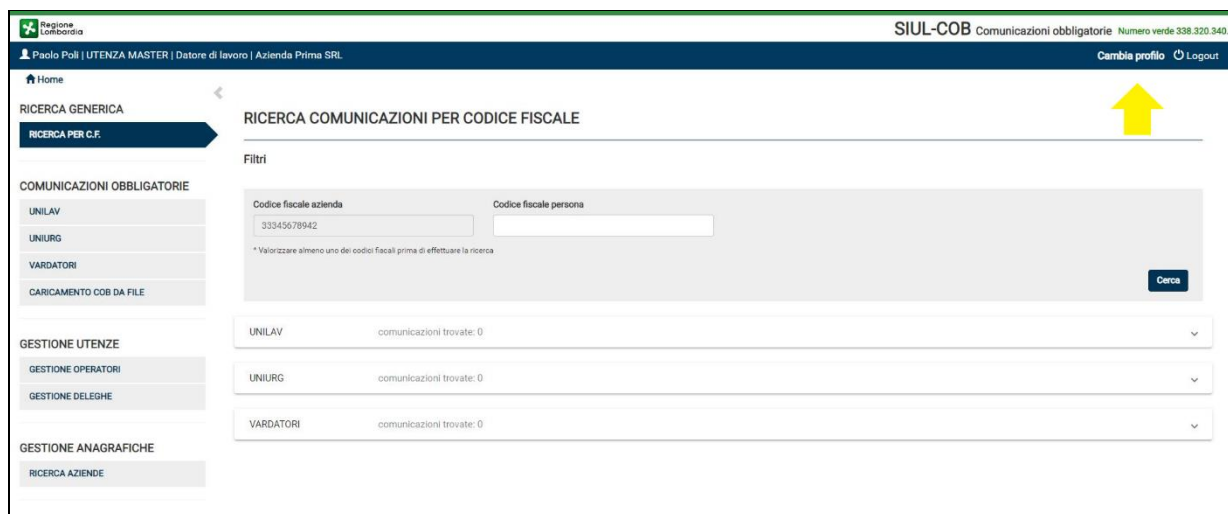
Regione Lombardia

SIUL-COB Comunicazioni obbligatorie Numero verde 338.320.340

Paolo Poli | UTENZA MASTER | Datore di lavoro | Azienda Prima SRL

Cambia profilo Logout

Home

RICERCA GENERICA

RICERCA PER C.F.

COMUNICAZIONI OBBLIGATORIE

UNILAV

UNIURG

VARDATORI

CARICAMENTO COB DA FILE

GESTIONE UTENZE

GESTIONE OPERATORI

GESTIONE DELEGHE

GESTIONE ANAGRAFICHE

RICERCA AZIENDE

RICERCA COMUNICAZIONI PER CODICE FISCALE

Filtri

Codice fiscale azienda

33345678942

Codice fiscale persona

* Valorizzare almeno uno dei codici fiscali prima di effettuare la ricerca

Cerca

UNILAV comunicazioni trovate: 0

UNIURG comunicazioni trovate: 0

VARDATORI comunicazioni trovate: 0